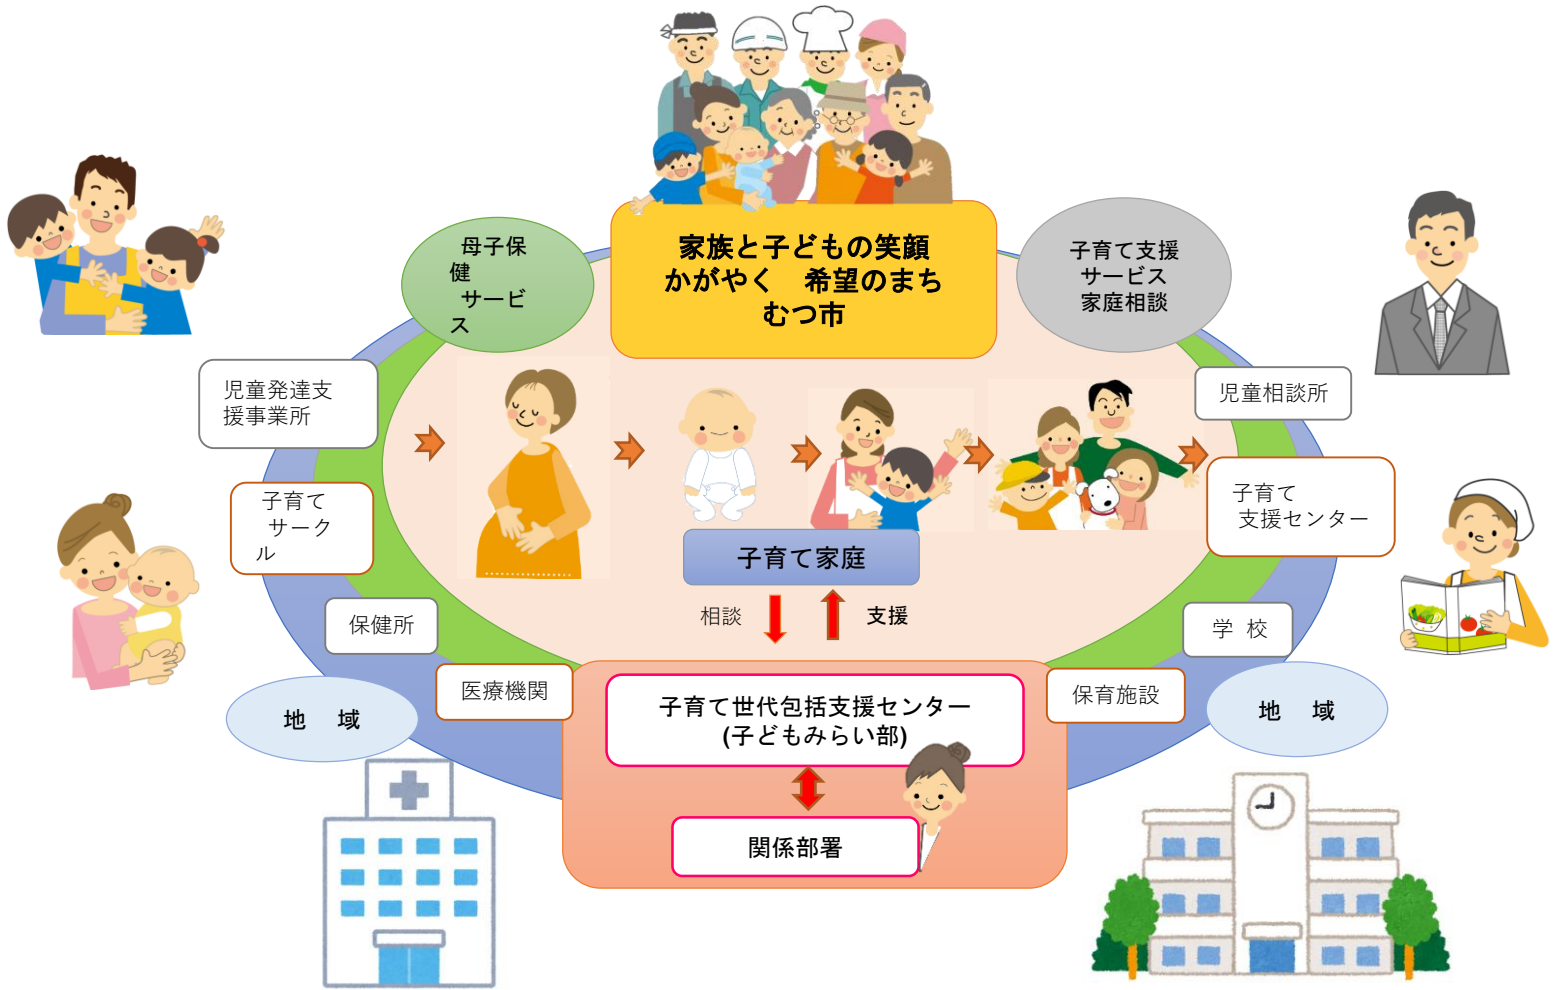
家族と子どもの笑顔
かがやく　希望のまち
むつ市

母子保健
サービス

子育て支援
サービス
家庭相談

児童発達支援事業所

児童相談所

子育て
サークル

子育て
支援センター

子育て家庭

相談

支援

保健所

学　校

医療機関

保育施設

地　域

地　域

子育て世代包括支援センター
(子どもみらい部)

関係部署